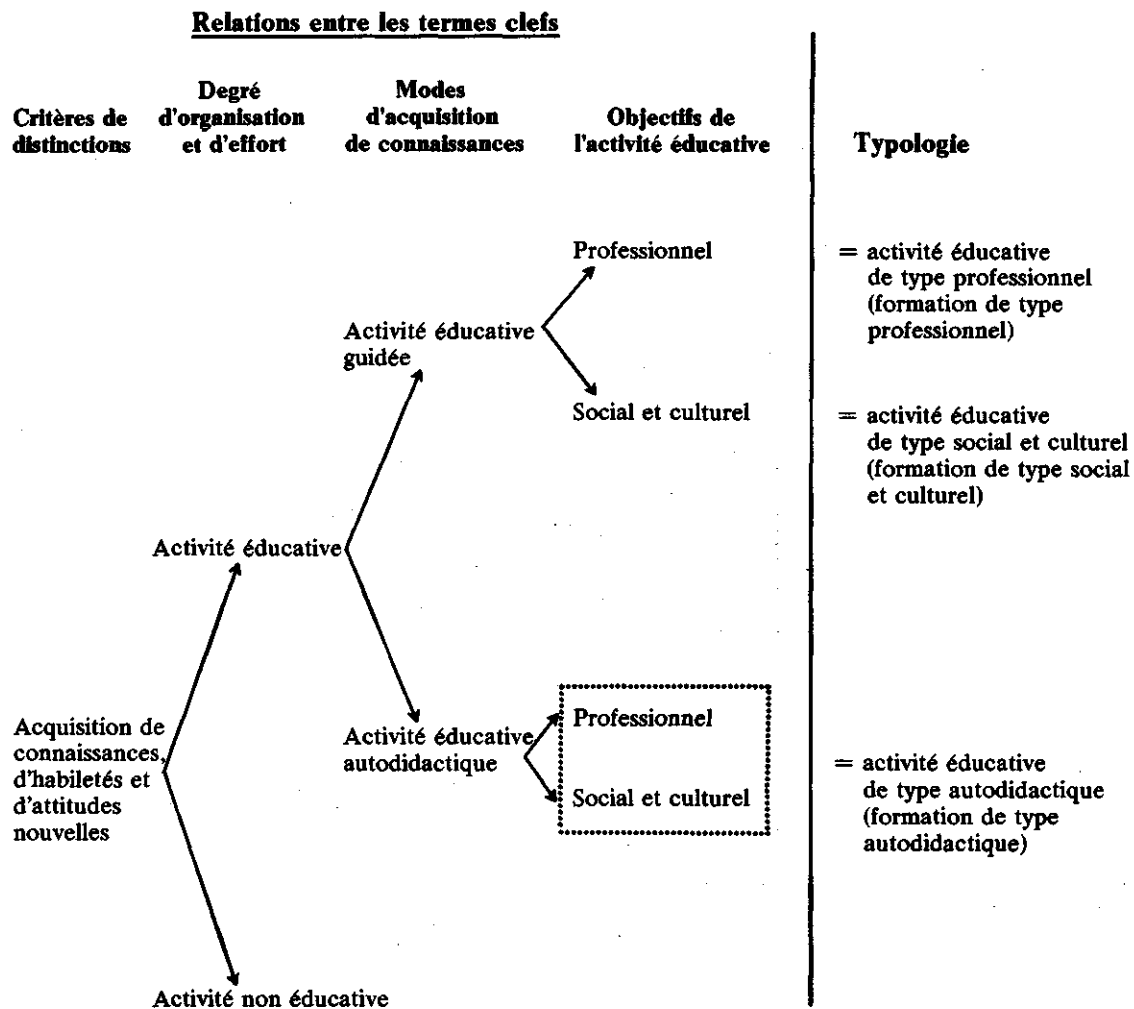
Relations entre les termes clefs

Critères de distinctions

Degré d'organisation et d'effort

Modes d'acquisition de connaissances

Objectifs de l'activité éducative

Typologie

Professionnel

= activité éducative de type professionnel (formation de type professionnel)

Activité éducative guidée

Social et culturel

= activité éducative de type social et culturel (formation de type social et culturel)

Activité éducative

Acquisition de connaissances, d'habiletés et d'attitudes nouvelles

Activité éducative autodidactique

Professionnel

Social et culturel

= activité éducative de type autodidactique (formation de type autodidactique)

Activité non éducative